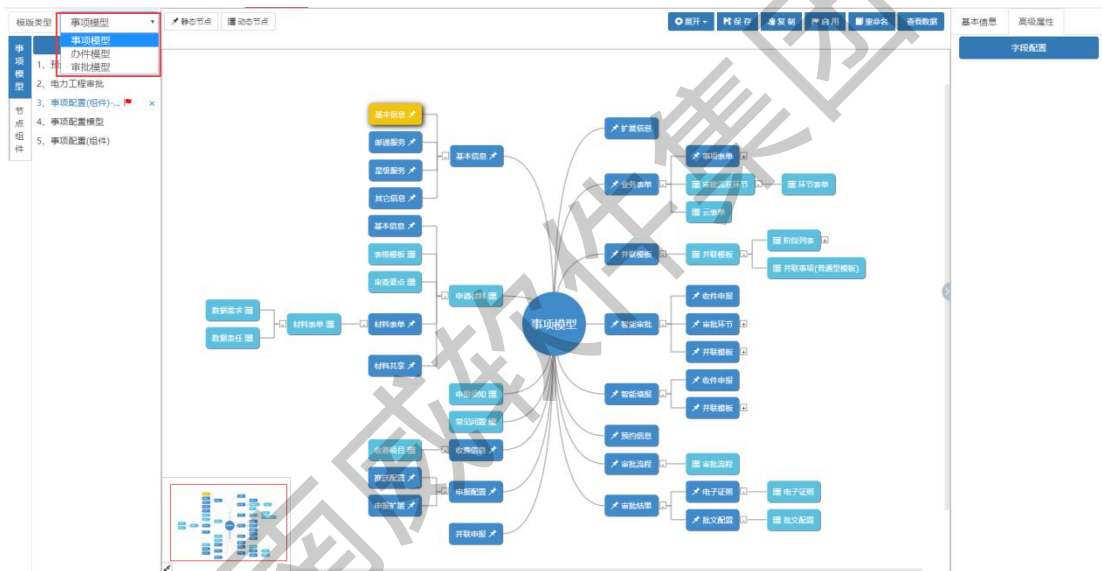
模版类型 事项模型
事项模型
办件模型
审批模型
静态节点 动态节点
展开 保存 复制 启用 重命名 查看数据
基本信息 高级属性
字段配置
事项模型
节点组件
1、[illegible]
2、电力工程审批
3、事项配置(组件)-... ×
4、事项配置模型
5、事项配置(组件)
基本信息
邮递服务
星级服务
其它信息
基本信息
基本信息
事项模板
审查要点
申请材料
数据需求
数据责任
材料表单
材料表单
材料共享
申报须知
常见问题
收费项目
收费信息
限还配置
申报配置
申报配置
并联申报
事项模型
扩展信息
业务表单
事项表单
审批流程环节
环节表单
云表单
并联模板
并联模板
阶段列表
并联事项(普通型模板)
智能审批
收件申报
审批环节
并联模板
智能填报
收件申报
并联模板
预约信息
审批流程
审批流程
审批结果
电子证照
电子证照
批文配置
批文配置